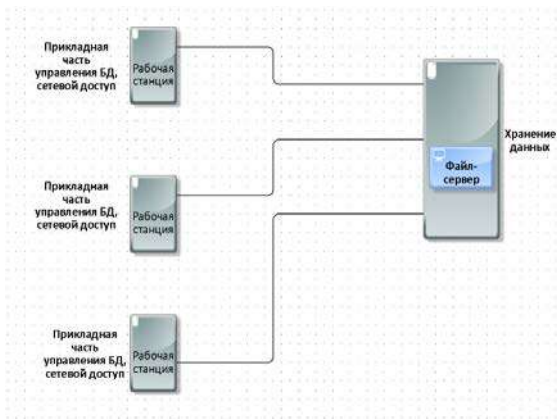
Прикладная часть управления БД, сетевой доступ

Рабочая станция

Прикладная часть управления БД, сетевой доступ

Рабочая станция

Прикладная часть управления БД, сетевой доступ

Рабочая станция

Файл-сервер

Хранение данных